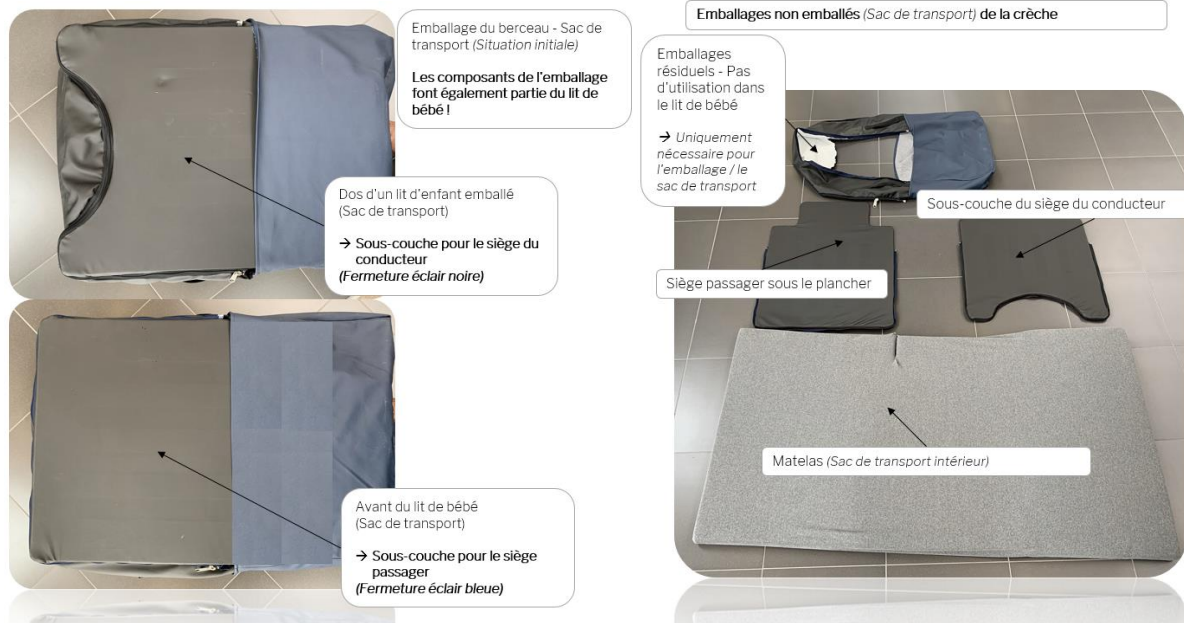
Emballage du berceau - Sac de transport *(Situation initiale)*

**Les composants de l'emballage font également partie du lit de bébé !**

Dos d'un lit d'enfant emballé (Sac de transport)

→ Sous-couche pour le siège du conducteur
*(Fermeture éclair noire)*

Avant du lit de bébé (Sac de transport)

→ Sous-couche pour le siège passager
*(Fermeture éclair bleue)*

Emballages non emballés *(Sac de transport)* de la crèche

Emballages résiduels - Pas d'utilisation dans le lit de bébé

→ *Uniquement nécessaire pour l'emballage / le sac de transport*

Sous-couche du siège du conducteur

Siège passager sous le plancher

Matelas *(Sac de transport intérieur)*